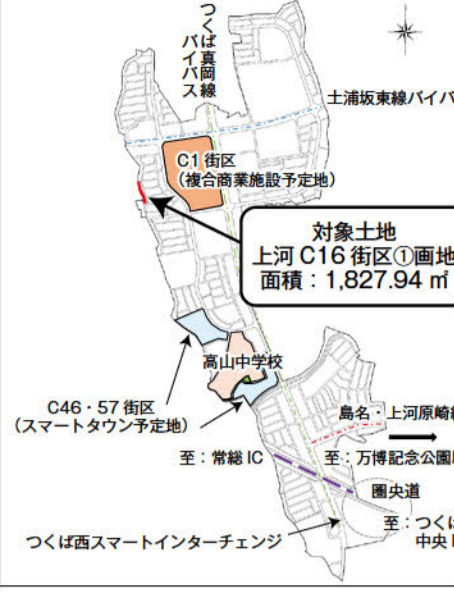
つくば真岡線バイパス

土浦坂東線バイパ

C1 街区
（複合商業施設予定地）

対象土地
上河 C16 街区①画地
面積：1,827.94 ㎡

高山中学校

C46・57 街区
（スマートタウン予定地）

島名・上河原崎

至：常総 IC

至：万博記念公園

圏央道

至：つく
中央

つくば西スマートインターチェンジ